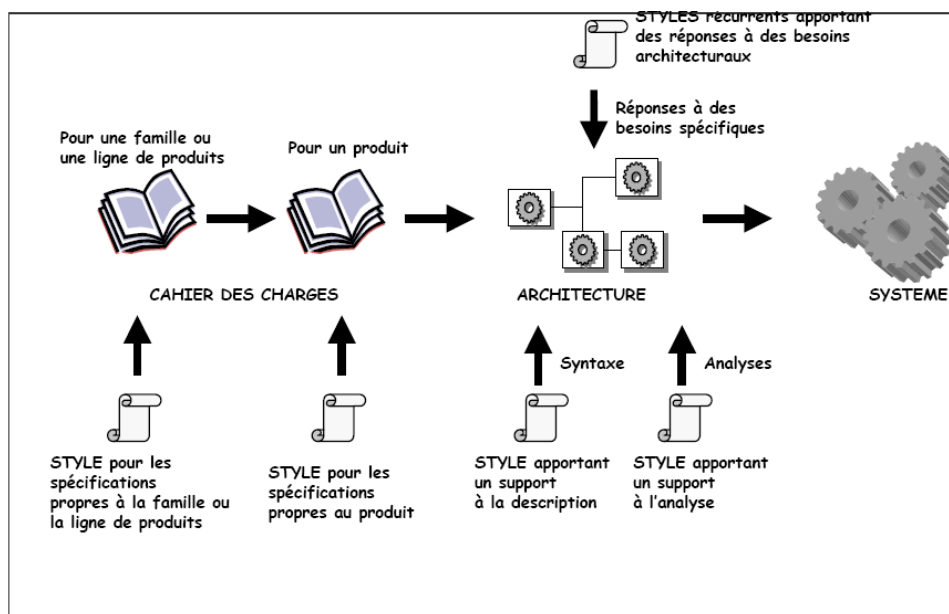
STYLES récurrents apportant des réponses à des besoins architecturaux

Réponses à des besoins spécifiques

Pour une famille ou une ligne de produits

Pour un produit

CAHIER DES CHARGES

ARCHITECTURE

SYSTEME

Syntaxe

Analyses

STYLE pour les spécifications propres à la famille ou la ligne de produits

STYLE pour les spécifications propres au produit

STYLE apportant un support à la description

STYLE apportant un support à l'analyse